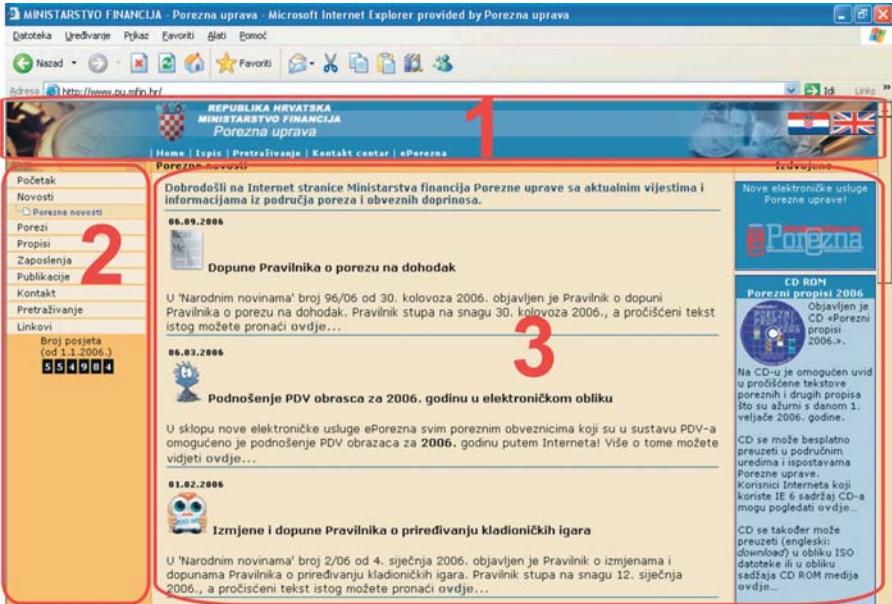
MINISTARSTVO FINANCIJA - Porezna uprava - Microsoft Internet Explorer provided by Porezna uprava

Datoteka Uređivanje Prikaz Favoriti Alati Pomoć

Nazad Favoriti

Adresa http://www.pu.mfin.hr/

Idi Links

REPUBLIKA HRVATSKA
MINISTARSTVO FINANCIJA
Porezna uprava

1

Home | Ispis | Pretraživanje | Kontakt centar | ePorezna

Porezne novosti

Izdvojeno

Početak
Novosti
Porezne novosti
Porezi
Propisi
Zaposlenja
Publikacije
Kontakt
Pretraživanje
Linkovi

2

Broj posjeta (od 1.1.2006.)
554984

Dobrodošli na Internet stranice Ministarstva financija Porezne uprave sa aktualnim vijestima i informacijama iz područja poreza i obveznih doprinosa.

06.09.2006

Dopune Pravilnika o porezu na dohodak

U 'Narodnim novinama' broj 96/06 od 30. kolovoza 2006. objavljen je Pravilnik o dopuni Pravilnika o porezu na dohodak. Pravilnik stupa na snagu 30. kolovoza 2006., a pročišćeni tekst istog možete pronaći ovdje...

3

06.03.2006

Podnošenje PDV obrasca za 2006. godinu u elektroničkom obliku

U sklopu nove elektroničke usluge ePorezna svim poreznim obveznicima koji su u sustavu PDV-a omogućeno je podnošenje PDV obrazaca za 2006. godinu putem Interneta! Više o tome možete vidjeti ovdje...

01.02.2006

Izmjene i dopune Pravilnika o priređivanju kladioničkih igara

U 'Narodnim novinama' broj 2/06 od 4. siječnja 2006. objavljen je Pravilnik o izmjenama i dopunama Pravilnika o priređivanju kladioničkih igara. Pravilnik stupa na snagu 12. siječnja 2006., a pročišćeni tekst istog možete pronaći ovdje...

Nove elektroničke usluge Porezne uprave!

ePorezna

CD ROM
Porezni propisi 2006

Objavljen je CD «Porezni propisi 2006.».

Na CD-u je omogućen uvid u pročišćene tekstove poreznih i drugih propisa što su ažurni s danom 1. veljače 2006. godine.

CD se može besplatno preuzeti u područnim uredima i ispostavama Porezne uprave. Korisnici Interneta koji koriste IE 6 sadržaj CD-a mogu pogledati ovdje...

CD se također može preuzeti (engleski: download) u obliku ISO datoteke ili u obliku sadžaja CD ROM medija ovdje...